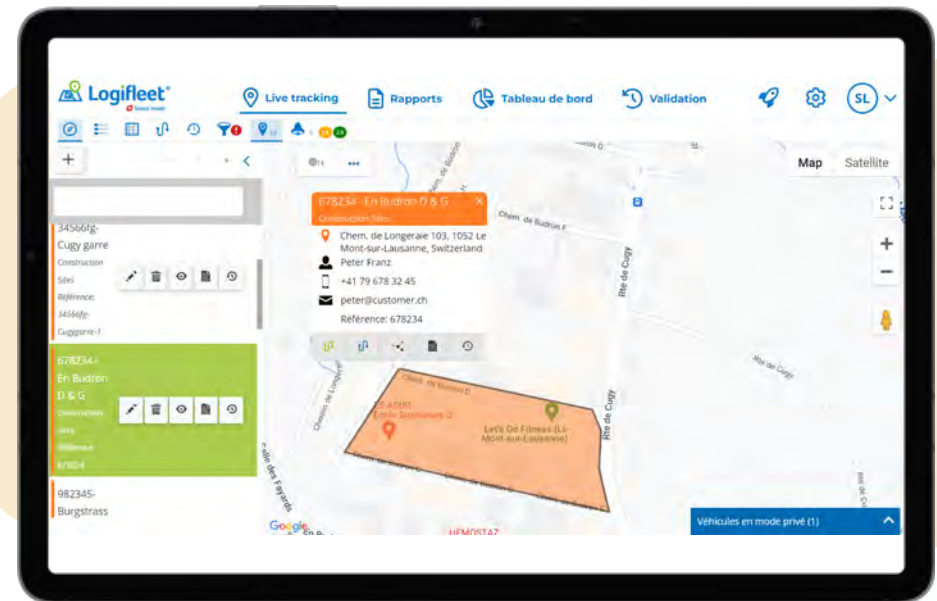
Logifleet

Live tracking
Rapports
Tableau de bord
Validation
SL

Map
Satellite

34566fg-
Cugy garre
Construction Sites
Référence: 34566fg-Cuggarre-1

678234 - En Budron D & G
Construction Sites
Référence: 678234

982345-
Burgstrass

678234 - En Budron D & G
Construction Sites
Chem. de Longeraie 103, 1052 Le Mont-sur-Lausanne, Switzerland
Peter Franz
+41 79 678 32 45
peter@customer.ch
Référence: 678234

Chem. de Budron F
Rte de Cugy
Chem. de Budron D
Let's Go Fitness (Le Mont-sur-Lausanne)
Chem. de Longeraie
Allée des Fayards
HEMOSTAZ
Google

Véhicules en mode privé (1)